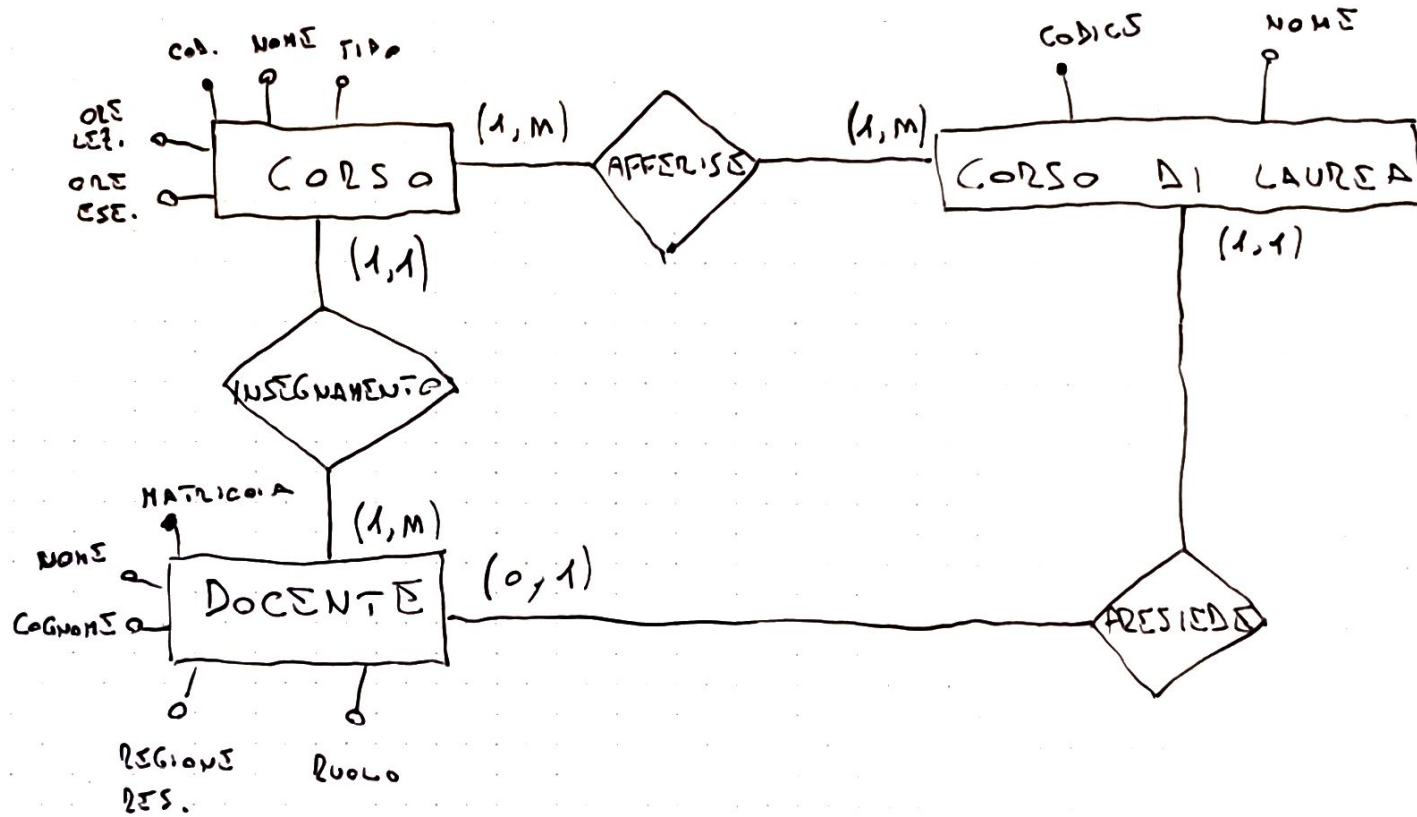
COD. NOME TIPO

ORE LEZ.

ORE ESE.

CORSO

(1, M)

AFFERISCE

(1, M)

CODICE NOME

CORSO DI LAUREA

(1, 1)

(1, 1)

INSEGNAMENTO

MATRICOLA

(1, M)

NOME

COGNOME

DOCENTE

(0, 1)

PRESIEDE

REGIONE RES.

RUOLO